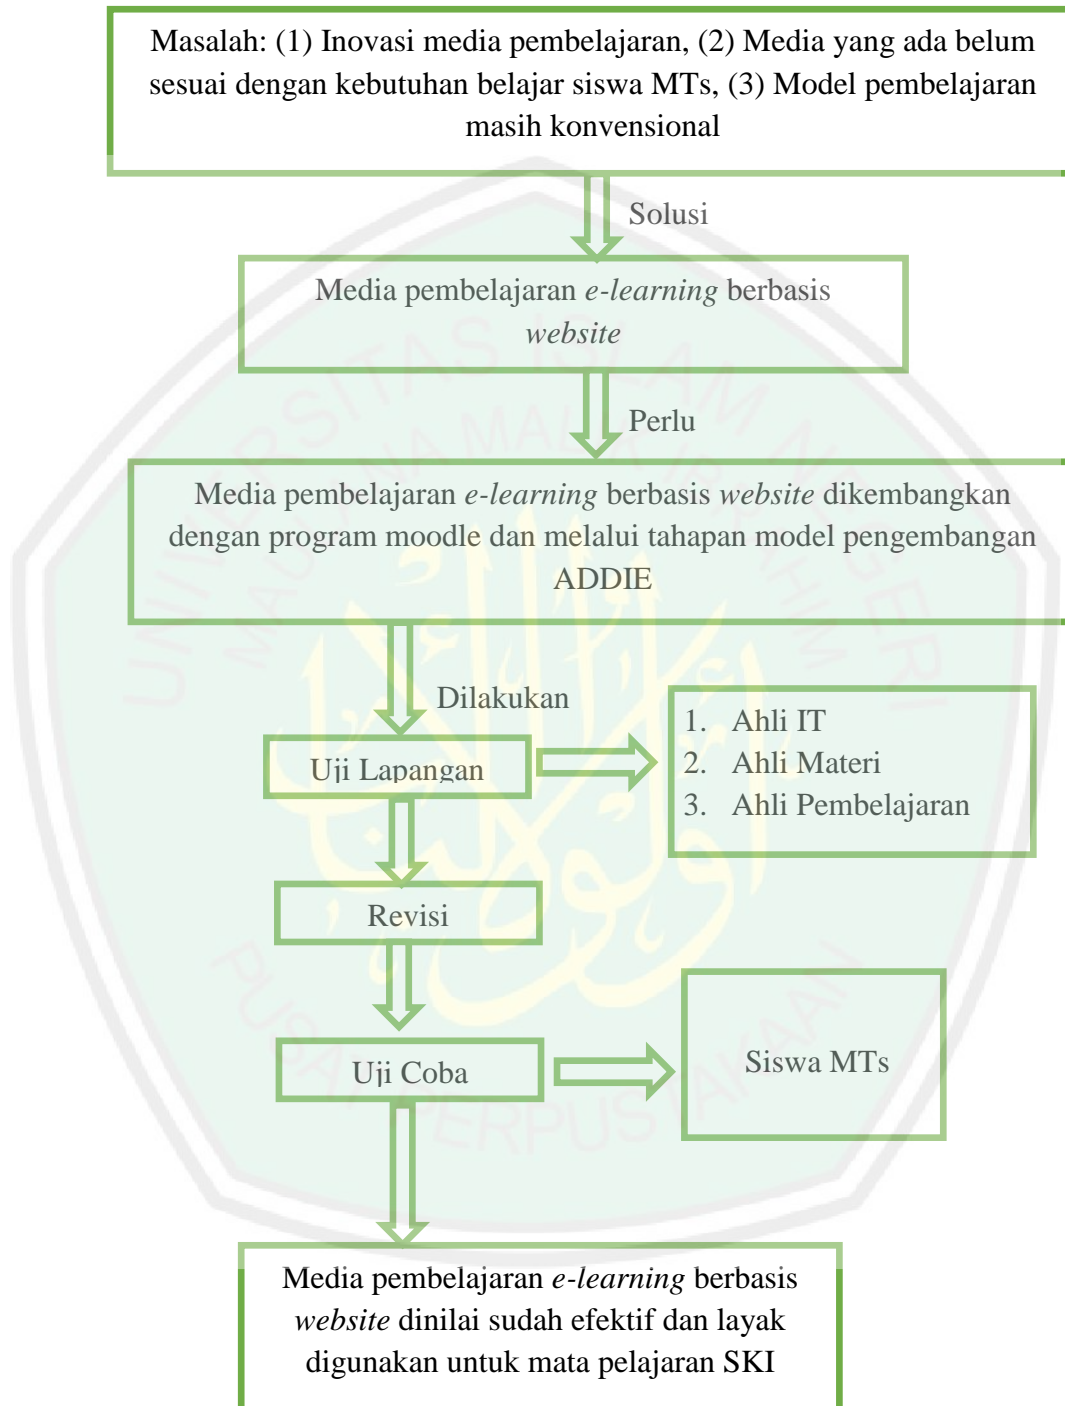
Masalah: (1) Inovasi media pembelajaran, (2) Media yang ada belum sesuai dengan kebutuhan belajar siswa MTs, (3) Model pembelajaran masih konvensional

Solusi

Media pembelajaran *e-learning* berbasis *website*

Perlu

Media pembelajaran *e-learning* berbasis *website* dikembangkan dengan program moodle dan melalui tahapan model pengembangan ADDIE

Dilakukan

Uji Lapangan

1. Ahli IT
2. Ahli Materi
3. Ahli Pembelajaran

Revisi

Uji Coba

Siswa MTs

Media pembelajaran *e-learning* berbasis *website* dinilai sudah efektif dan layak digunakan untuk mata pelajaran SKI